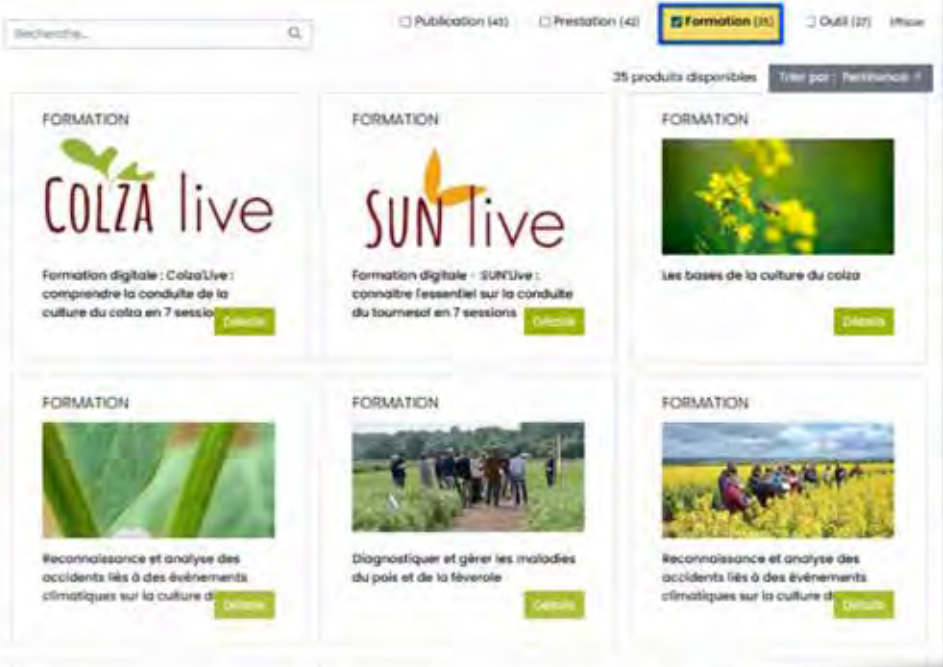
Recherche...

Publication (45) Prestation (42) Formation (35) Outil (27) Effacer

35 produits disponibles Trier par : Pertinence

FORMATION

COLZA live

Formation digitale : Colza'Live : comprendre la conduite de la culture du colza en 7 sessio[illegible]

Détails

FORMATION

SUN live

Formation digitale : SUN'Live : connaître l'essentiel sur la conduite du tournesol en 7 sessions

Détails

FORMATION

Les bases de la culture du colza

Détails

FORMATION

Reconnaissance et analyse des accidents liés à des événements climatiques sur la culture d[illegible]

Détails

FORMATION

Diagnostiquer et gérer les maladies du pois et de la féverole

Détails

FORMATION

Reconnaissance et analyse des accidents liés à des événements climatiques sur la culture d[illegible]

Détails